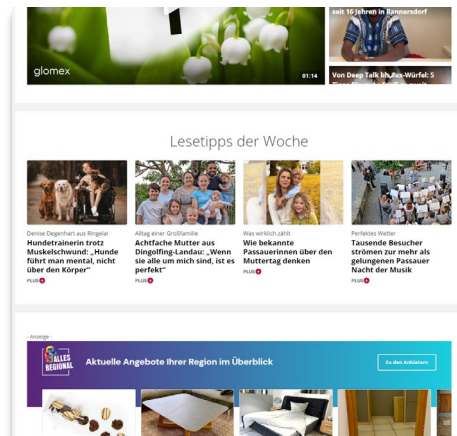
glomex

01:14

seit 16 Jahren in Rannersdorf

Von Deep Talk bis Rex-Würfel: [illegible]

Lesetipps der Woche

Denise Degenhart aus Ringelai
Hundetrainerin trotz Muskelschwund: „Hunde führt man mental, nicht über den Körper"
PLUS

Alltag einer Großfamilie
Achtfache Mutter aus Dingolfing-Landau: „Wenn sie alle um mich sind, ist es perfekt"
PLUS

Was wirklich zählt
Wie bekannte Passauerinnen über den Muttertag denken
PLUS

Perfektes Wetter
Tausende Besucher strömen zur mehr als gelungenen Passauer Nacht der Musik
PLUS

- Anzeige -

ALLES REGIONAL

Aktuelle Angebote Ihrer Region im Überblick

Zu den Anbietern